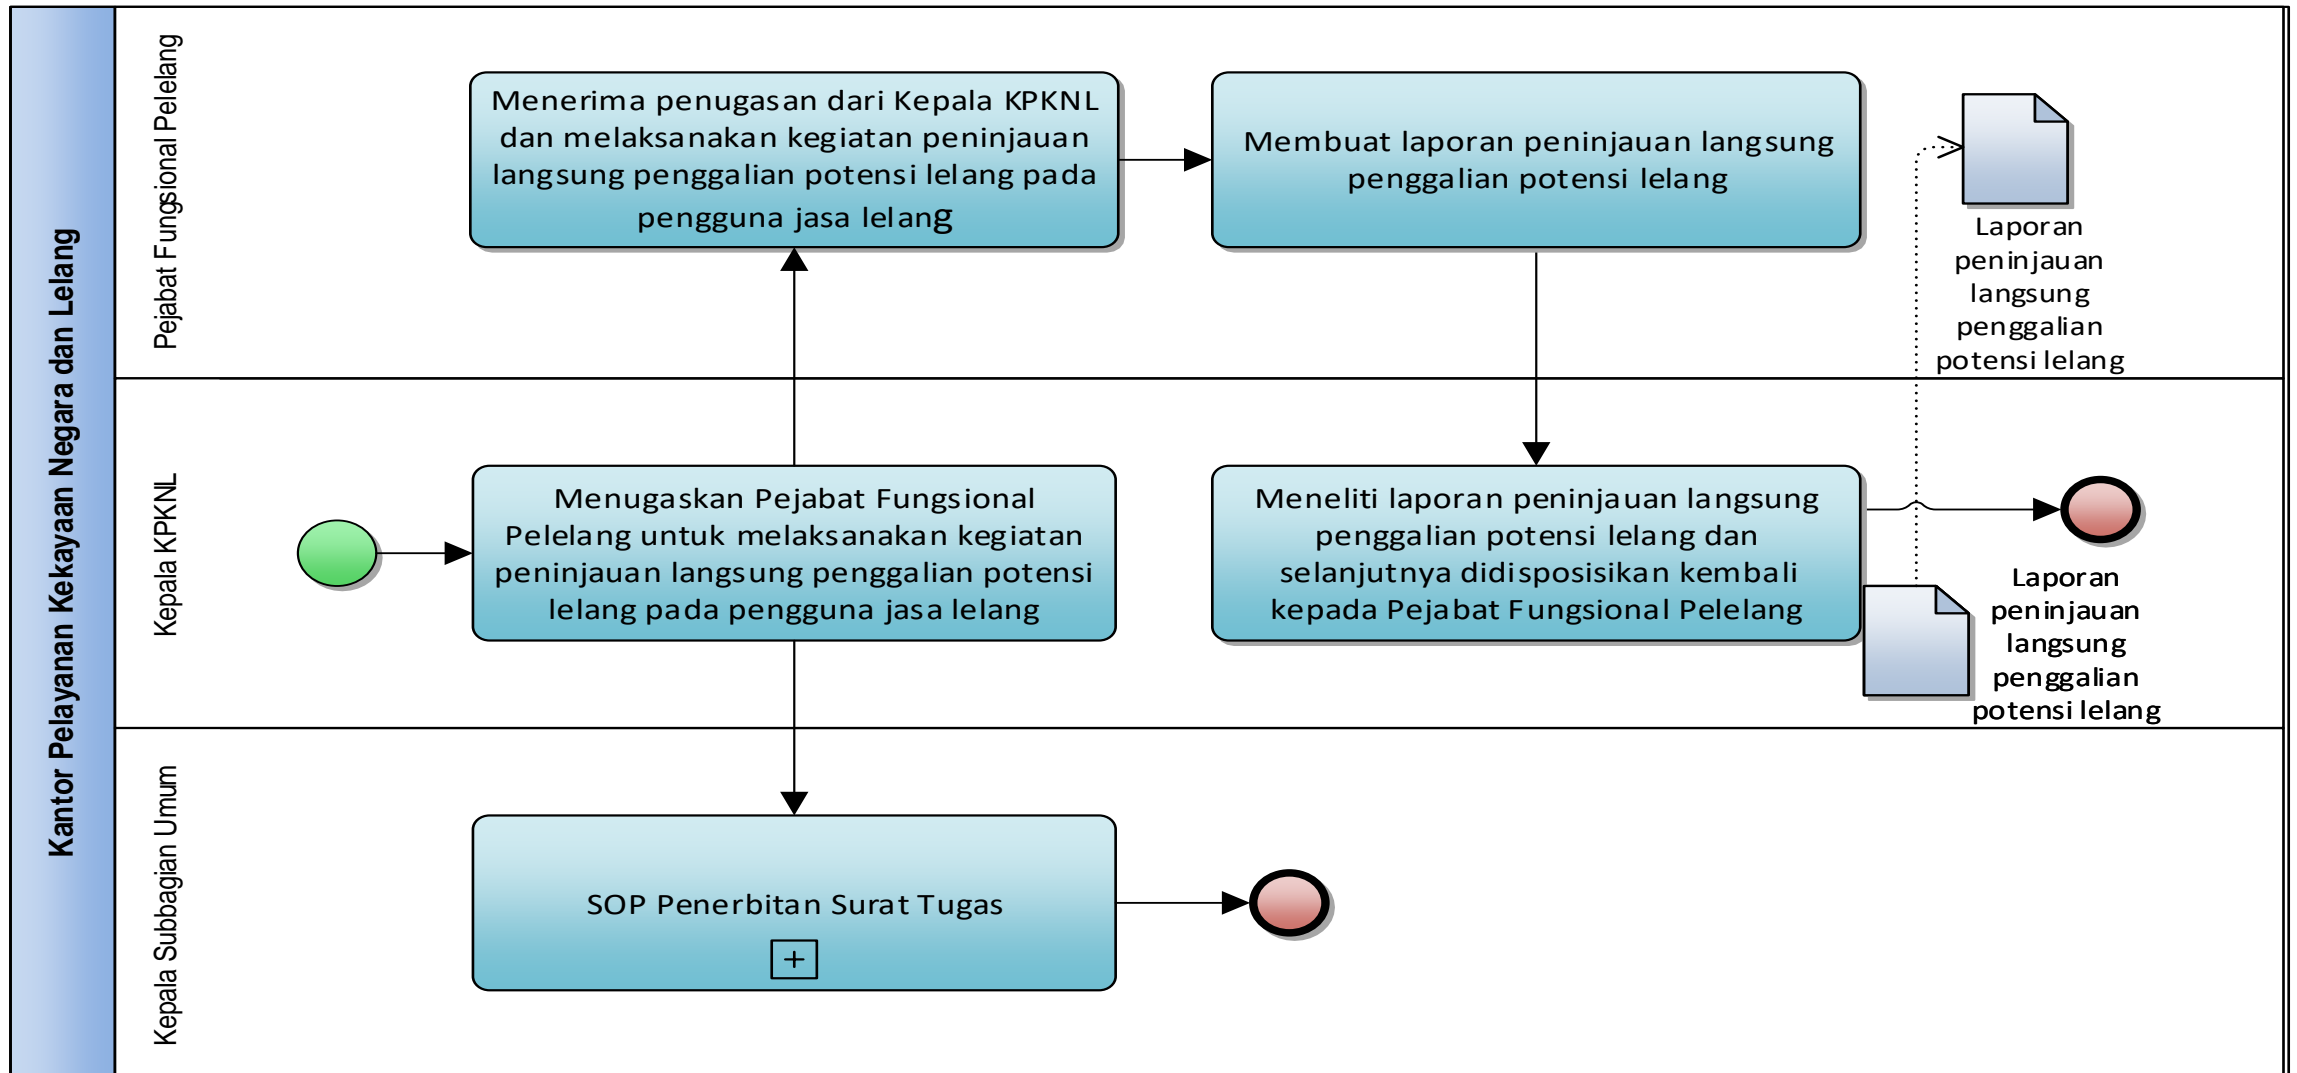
Kantor Pelayanan Kekayaan Negara dan Lelang

Pejabat Fungsional Pelelang

Menerima penugasan dari Kepala KPKNL dan melaksanakan kegiatan peninjauan langsung penggalian potensi lelang pada pengguna jasa lelang

Membuat laporan peninjauan langsung penggalian potensi lelang

Laporan peninjauan langsung penggalian potensi lelang

Kepala KPKNL

Menugaskan Pejabat Fungsional Pelelang untuk melaksanakan kegiatan peninjauan langsung penggalian potensi lelang pada pengguna jasa lelang

Meneliti laporan peninjauan langsung penggalian potensi lelang dan selanjutnya didisposisikan kembali kepada Pejabat Fungsional Pelelang

Laporan peninjauan langsung penggalian potensi lelang

Kepala Subbagian Umum

SOP Penerbitan Surat Tugas

+